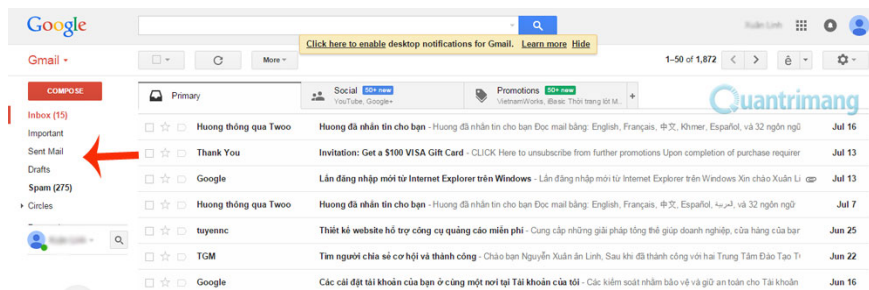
Google

Xuân Linh

Gmail

Click here to enable desktop notifications for Gmail. Learn more Hide

More

1–50 of 1,872

COMPOSE

Inbox (15)
Important
Sent Mail
Drafts
Spam (275)
Circles

Primary

Social 50+ new
YouTube, Google+

Promotions 50+ new
VietnamWorks, iBasic Thời trang lớt M...

Quantrimang

| | | |
|---|---|---|
| Huong thông qua Twoo | Huong đã nhắn tin cho bạn - Huong đã nhắn tin cho bạn Đọc mail bằng: English, Français, 中文, Khmer, Español, và 32 ngôn ngữ | Jul 16 |
| Thank You | Invitation: Get a $100 VISA Gift Card - CLICK Here to unsubscribe from further promotions Upon completion of purchase requirem | Jul 13 |
| Google | Lần đăng nhập mới từ Internet Explorer trên Windows - Lần đăng nhập mới từ Internet Explorer trên Windows Xin chào Xuân Li | Jul 12 |
| Huong thông qua Twoo | Huong đã nhắn tin cho bạn - Huong đã nhắn tin cho bạn Đọc mail bằng: English, Français, 中文, Khmer, Español, العربية, và 32 ngôn ngữ | Jul 7 |
| tuyennc | Thiết kế website hỗ trợ công cụ quảng cáo miễn phí - Cung cấp những giải pháp tổng thể giúp doanh nghiệp, cửa hàng quảng bá | Jun 25 |
| TGM | Tìm người chia sẻ cơ hội và thành công - Chào bạn Nguyễn Xuân ân Linh, Sau khi đã thành công với hai Trung Tâm Đào Tạo T | Jun 23 |
| Google | Các cài đặt tài khoản của bạn ở cùng một nơi tại Tài khoản của tôi - Các kiểm soát nhằm bảo vệ và giữ an toàn cho Tài khoản | Jun 16 |